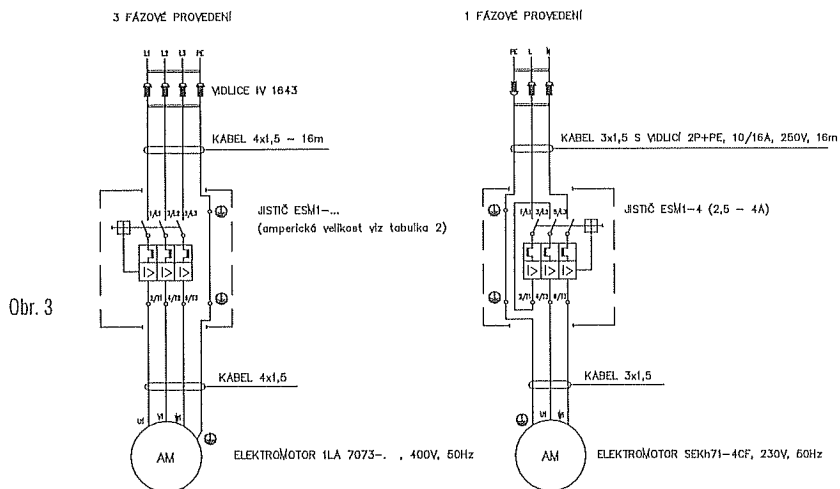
3 FÁZOVÉ PROVEDENÍ

L1 L2 L3 PE

VIDLICE IV 1643

KABEL 4x1,5 ~ 16m

JISTIČ ESM1-...
(amperická velikost viz tabulka 2)

1/L1 3/L2 5/L3

2/T1 4/T2 6/T3

KABEL 4x1,5

U1 V1 W1

AM

ELEKTROMOTOR 1LA 7073-. , 400V, 50Hz

1 FÁZOVÉ PROVEDENÍ

PE L N

KABEL 3x1,5 S VIDLICÍ 2P+PE, 10/16A, 250V, 16m

JISTIČ ESM1-4 (2,5 - 4A)

1/L1 3/L2 5/L3

2/T1 4/T2 6/T3

KABEL 3x1,5

U1 V1

AM

ELEKTROMOTOR SEKh71-4CF, 230V, 50Hz

Obr. 3